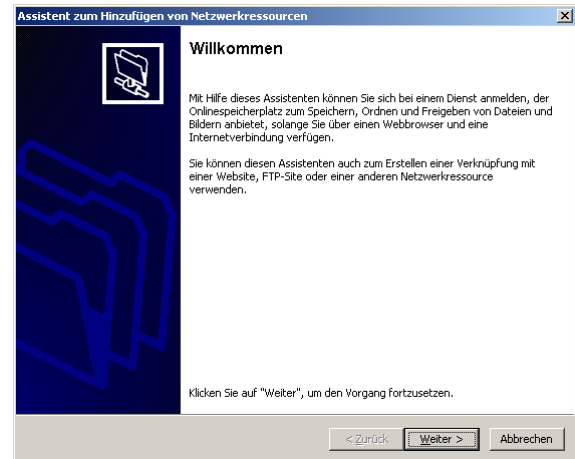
Assistent zum Hinzufügen von Netzwerkressourcen

Willkommen

Mit Hilfe dieses Assistenten können Sie sich bei einem Dienst anmelden, der Onlinespeicherplatz zum Speichern, Ordnen und Freigeben von Dateien und Bildern anbietet, solange Sie über einen Webbrowser und eine Internetverbindung verfügen.

Sie können diesen Assistenten auch zum Erstellen einer Verknüpfung mit einer Website, FTP-Site oder einer anderen Netzwerkressource verwenden.

Klicken Sie auf "Weiter", um den Vorgang fortzusetzen.

< Zurück | Weiter > | Abbrechen